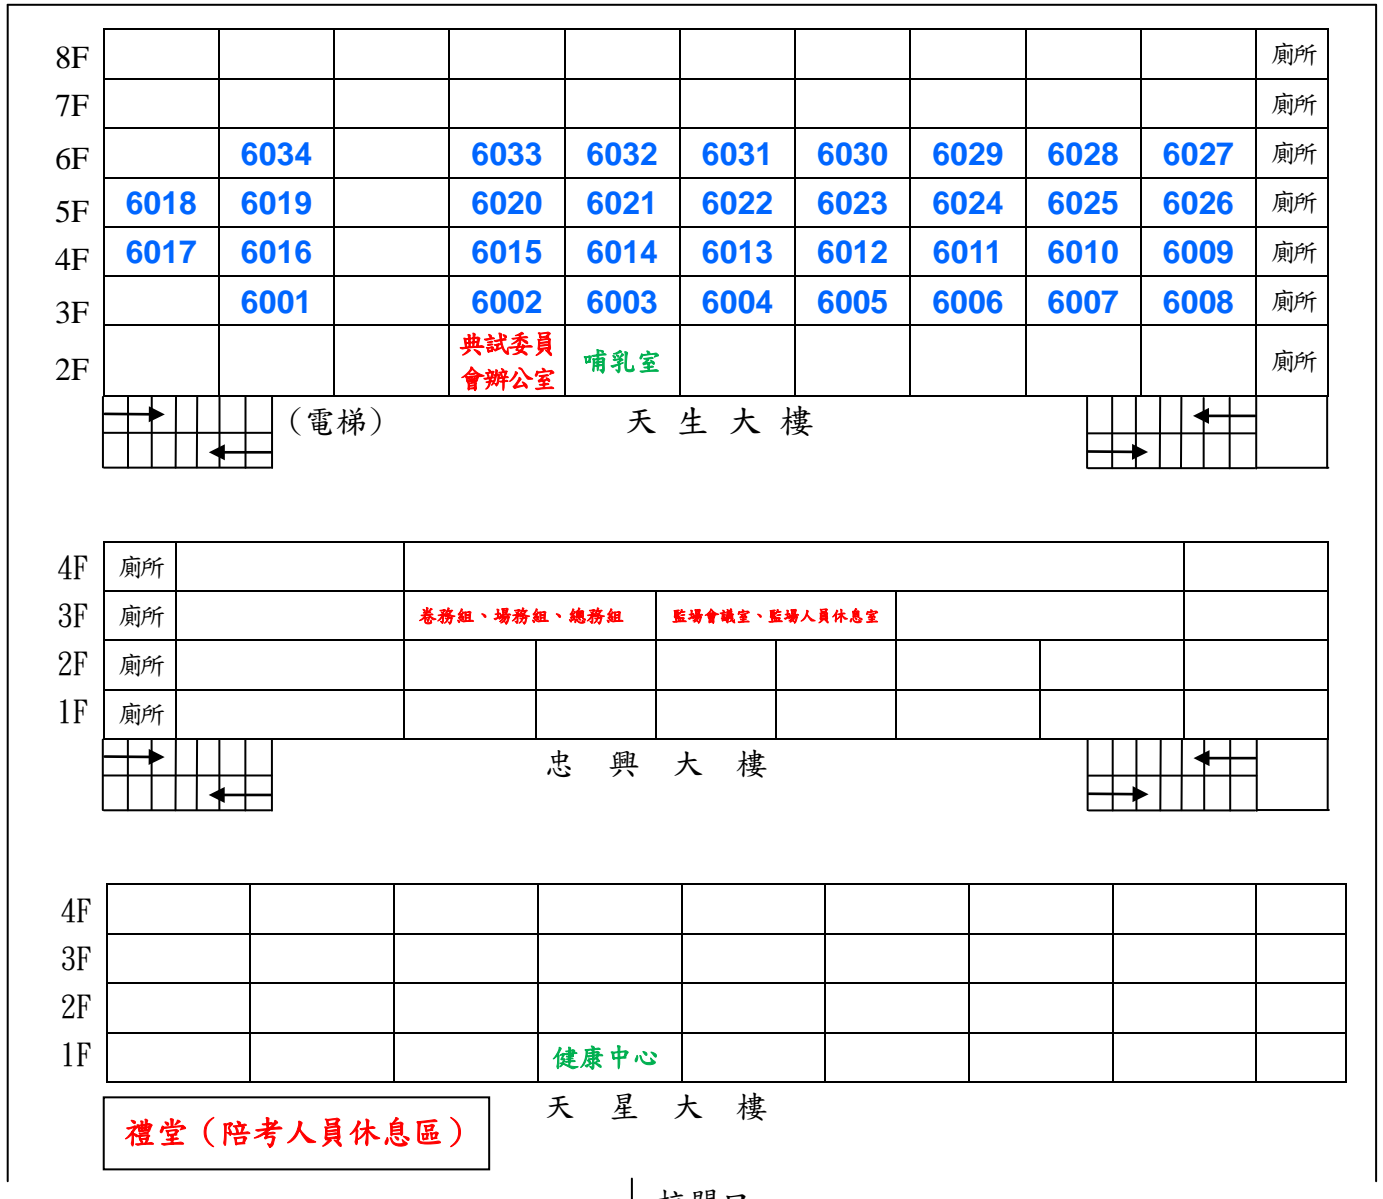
| | | | | | | | | | | |
|---|---|---|---|---|---|---|---|---|---|---|
| 8F | | | | | | | | | | 廁所 |
| 7F | | | | | | | | | | 廁所 |
| 6F | | 6034 | | 6033 | 6032 | 6031 | 6030 | 6029 | 6028 | 6027 | 廁所 |
| 5F | 6018 | 6019 | | 6020 | 6021 | 6022 | 6023 | 6024 | 6025 | 6026 | 廁所 |
| 4F | 6017 | 6016 | | 6015 | 6014 | 6013 | 6012 | 6011 | 6010 | 6009 | 廁所 |
| 3F | | 6001 | | 6002 | 6003 | 6004 | 6005 | 6006 | 6007 | 6008 | 廁所 |
| 2F | | | | 典試委員會辦公室 | 哺乳室 | | | | | | 廁所 |

（電梯）

天 生 大 樓

| | | | | | | | | |
|---|---|---|---|---|---|---|---|---|
| 4F | 廁所 | | | | | | | |
| 3F | 廁所 | | 卷務組、場務組、總務組 | 監場會議室、監場人員休息室 | | | | |
| 2F | 廁所 | | | | | | | |
| 1F | 廁所 | | | | | | | |

忠 興 大 樓

| | | | | | | | | | |
|---|---|---|---|---|---|---|---|---|---|
| 4F | | | | | | | | | |
| 3F | | | | | | | | | |
| 2F | | | | | | | | | |
| 1F | | | | 健康中心 | | | | | |

天 星 大 樓

禮堂（陪考人員休息區）

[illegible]